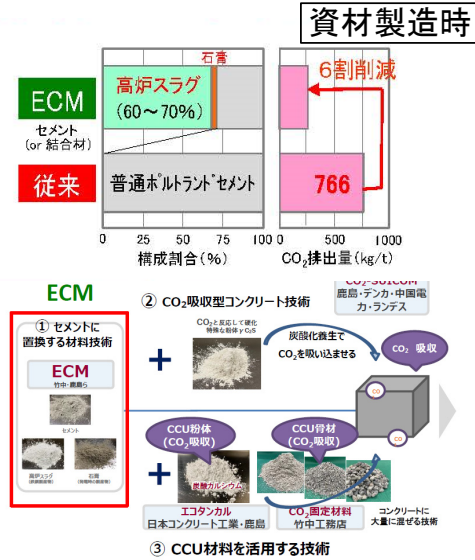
資材製造時

石膏

ECM

セメント
(or 結合材)

高炉スラグ
(60〜70%)

6割削減

従来

普通ポルトランドセメント

766

0 25 50 75 100
構成割合(%)

0 500 1000
$CO_2$排出量(kg/t)

ECM

② $CO_2$吸収型コンクリート技術

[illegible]
鹿島・デンカ・中国電力・ランデス

① セメントに置換する材料技術

ECM
竹中・鹿島ら

セメント

高炉スラグ

石膏

$CO_2$と反応して硬化
特殊な粉体 $\gamma$-$C_2S$

炭酸化養生で
$CO_2$を吸い込ませる

$CO_2$ 吸収

CO

CO

CCU粉体
($CO_2$吸収)

CCU骨材
($CO_2$吸収)

炭酸カルシウム

エコタンカル
日本コンクリート工業・鹿島

$CO_2$固定材料
竹中工務店

コンクリートに
大量に混ぜる技術

③ CCU材料を活用する技術